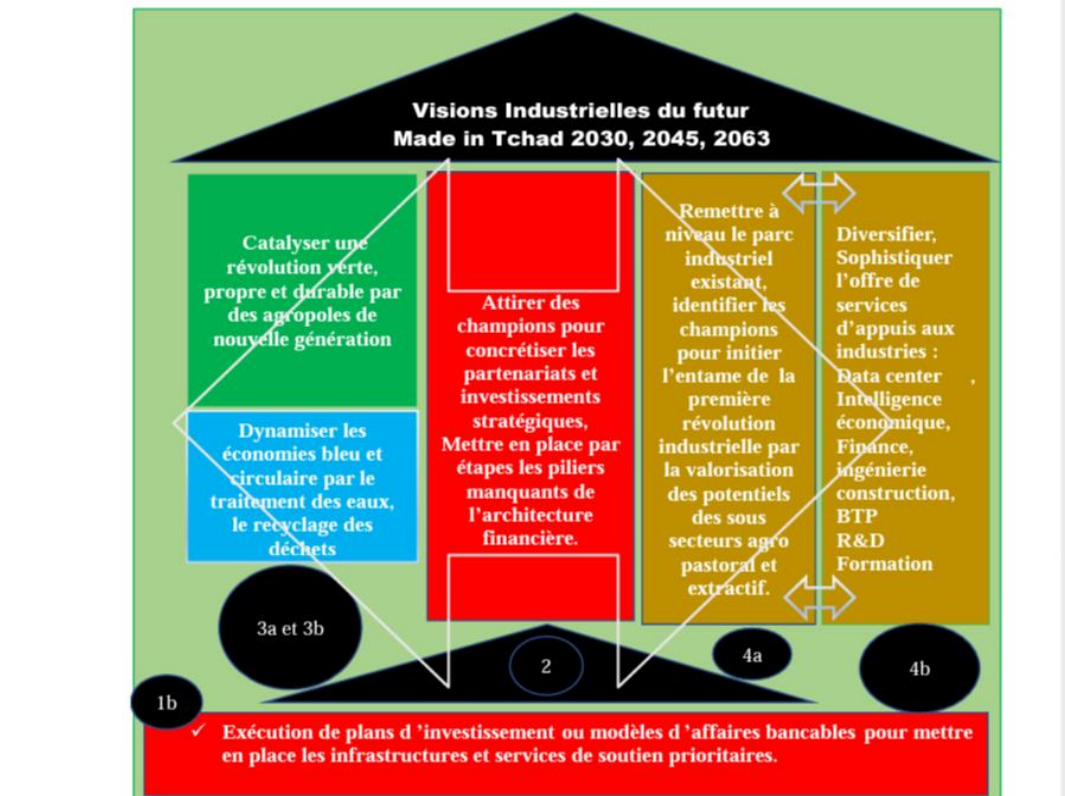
Visions Industrielles du futur
Made in Tchad 2030, 2045, 2063

Catalyser une révolution verte, propre et durable par des agropoles de nouvelle génération

Dynamiser les économies bleu et circulaire par le traitement des eaux, le recyclage des déchets

Attirer des champions pour concrétiser les partenariats et investissements stratégiques, Mettre en place par étapes les piliers manquants de l'architecture financière.

Remettre à niveau le parc industriel existant, identifier les champions pour initier l'entame de la première révolution industrielle par la valorisation des potentiels des sous secteurs agro pastoral et extractif.

Diversifier, Sophistiquer l'offre de services d'appuis aux industries : Data center , Intelligence économique, Finance, ingénierie construction, BTP R&D Formation

3a et 3b

2

4a

4b

1b

✓ Exécution de plans d 'investissement ou modèles d 'affaires bancables pour mettre en place les infrastructures et services de soutien prioritaires.